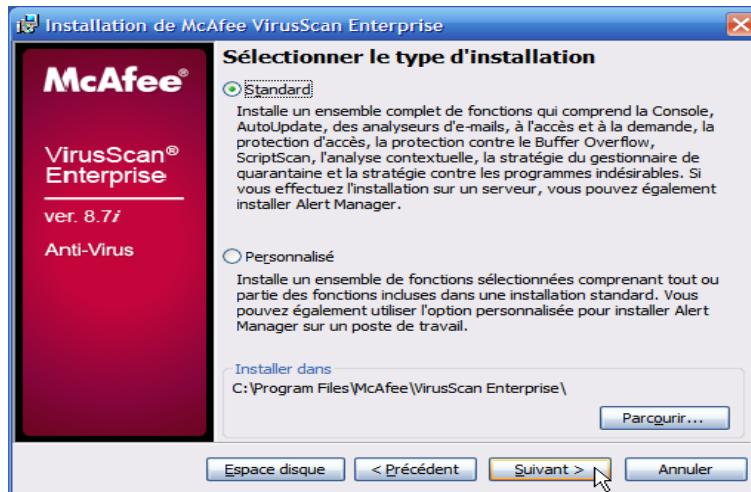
Installation de McAfee VirusScan Enterprise

McAfee®

VirusScan® Enterprise

ver. 8.7i

Anti-Virus

Sélectionner le type d'installation

Standard

Installe un ensemble complet de fonctions qui comprend la Console, AutoUpdate, des analyseurs d'e-mails, à l'accès et à la demande, la protection d'accès, la protection contre le Buffer Overflow, ScriptScan, l'analyse contextuelle, la stratégie du gestionnaire de quarantaine et la stratégie contre les programmes indésirables. Si vous effectuez l'installation sur un serveur, vous pouvez également installer Alert Manager.

Personnalisé

Installe un ensemble de fonctions sélectionnées comprenant tout ou partie des fonctions incluses dans une installation standard. Vous pouvez également utiliser l'option personnalisée pour installer Alert Manager sur un poste de travail.

Installer dans

C:\Program Files\McAfee\VirusScan Enterprise\

Parcourir...

Espace disque

< Précédent

Suivant >

Annuler